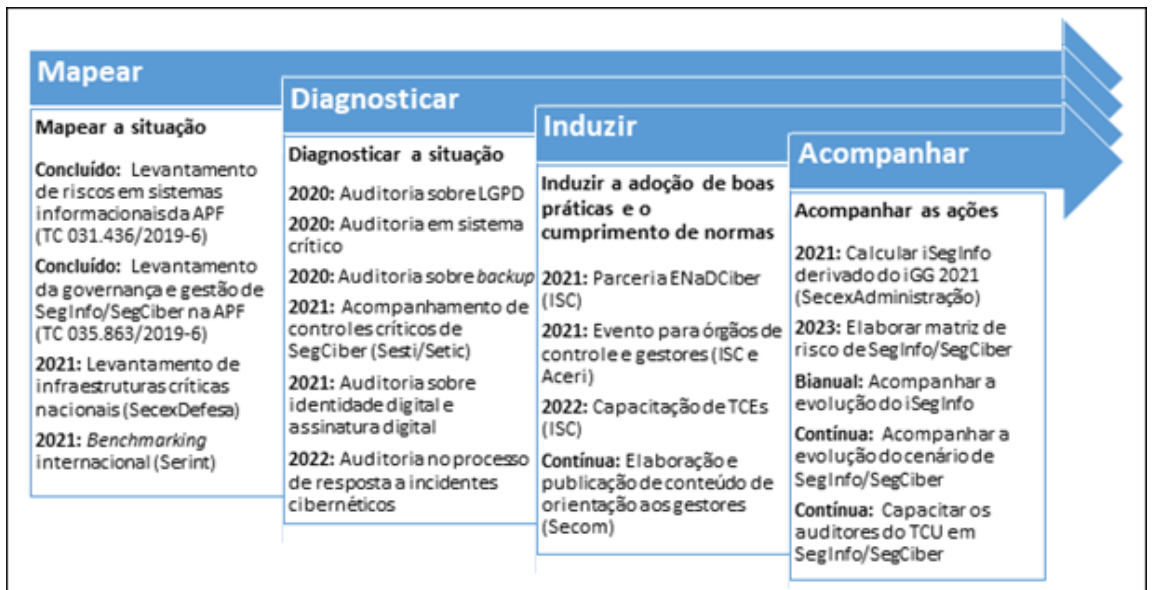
Mapear

Mapear a situação

Concluído: Levantamento de riscos em sistemas informacionais da APF (TC 031.436/2019-6)

Concluído: Levantamento da governança e gestão de SegInfo/SegCiber na APF (TC 035.863/2019-6)

2021: Levantamento de infraestruturas críticas nacionais (SecexDefesa)

2021: *Benchmarking* internacional (Serint)

Diagnosticar

Diagnosticar a situação

2020: Auditoria sobre LGPD

2020: Auditoria em sistema crítico

2020: Auditoria sobre *backup*

2021: Acompanhamento de controles críticos de SegCiber (Sesti/Setic)

2021: Auditoria sobre identidade digital e assinatura digital

2022: Auditoria no processo de resposta a incidentes cibernéticos

Induzir

Induzir a adoção de boas práticas e o cumprimento de normas

2021: Parceria ENaDCiber (ISC)

2021: Evento para órgãos de controle e gestores (ISC e Aceri)

2022: Capacitação de TCEs (ISC)

Contínua: Elaboração e publicação de conteúdo de orientação aos gestores (Secom)

Acompanhar

Acompanhar as ações

2021: Calcular iSegInfo derivado do iGG 2021 (SecexAdministração)

2023: Elaborar matriz de risco de SegInfo/SegCiber

Bianual: Acompanhar a evolução do iSegInfo

Contínua: Acompanhar a evolução do cenário de SegInfo/SegCiber

Contínua: Capacitar os auditores do TCU em SegInfo/SegCiber